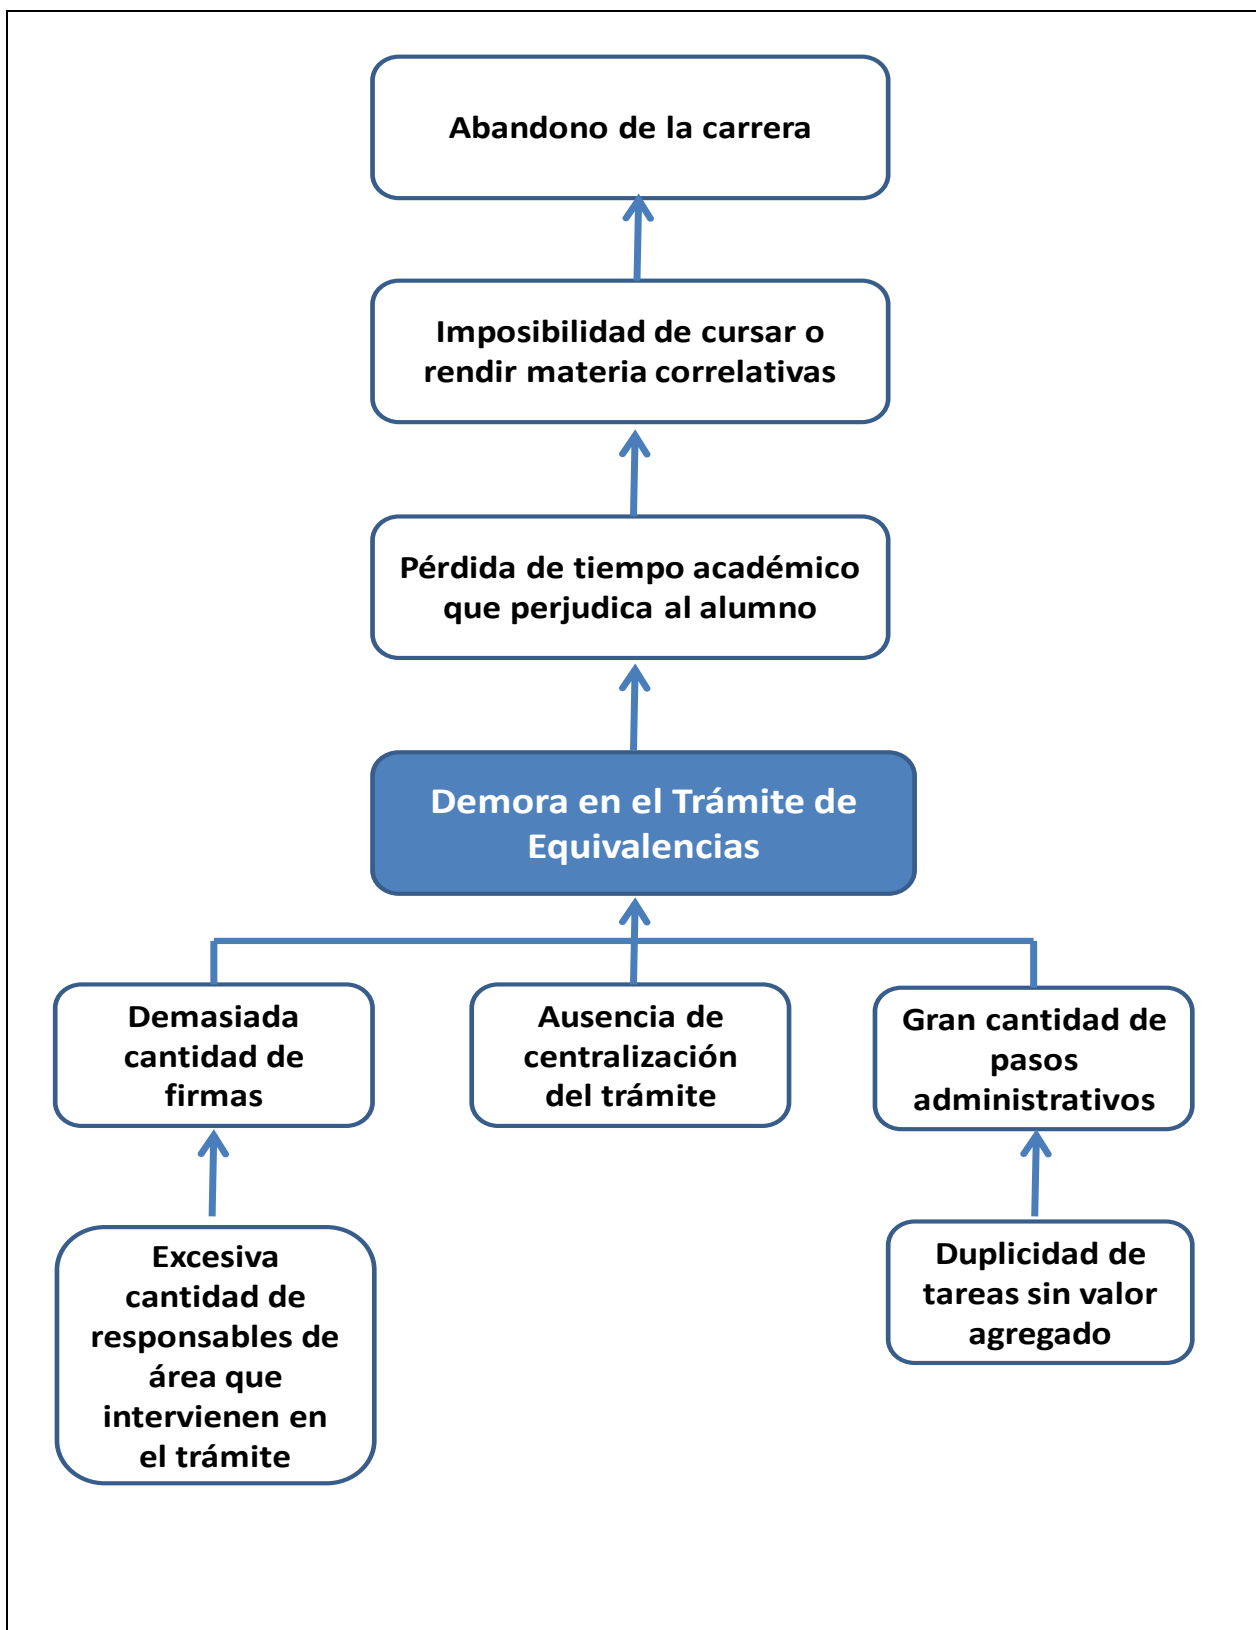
Abandono de la carrera

Imposibilidad de cursar o rendir materia correlativas

Pérdida de tiempo académico que perjudica al alumno

Demora en el Trámite de Equivalencias

Demasiada cantidad de firmas

Ausencia de centralización del trámite

Gran cantidad de pasos administrativos

Excesiva cantidad de responsables de área que intervienen en el trámite

Duplicidad de tareas sin valor agregado